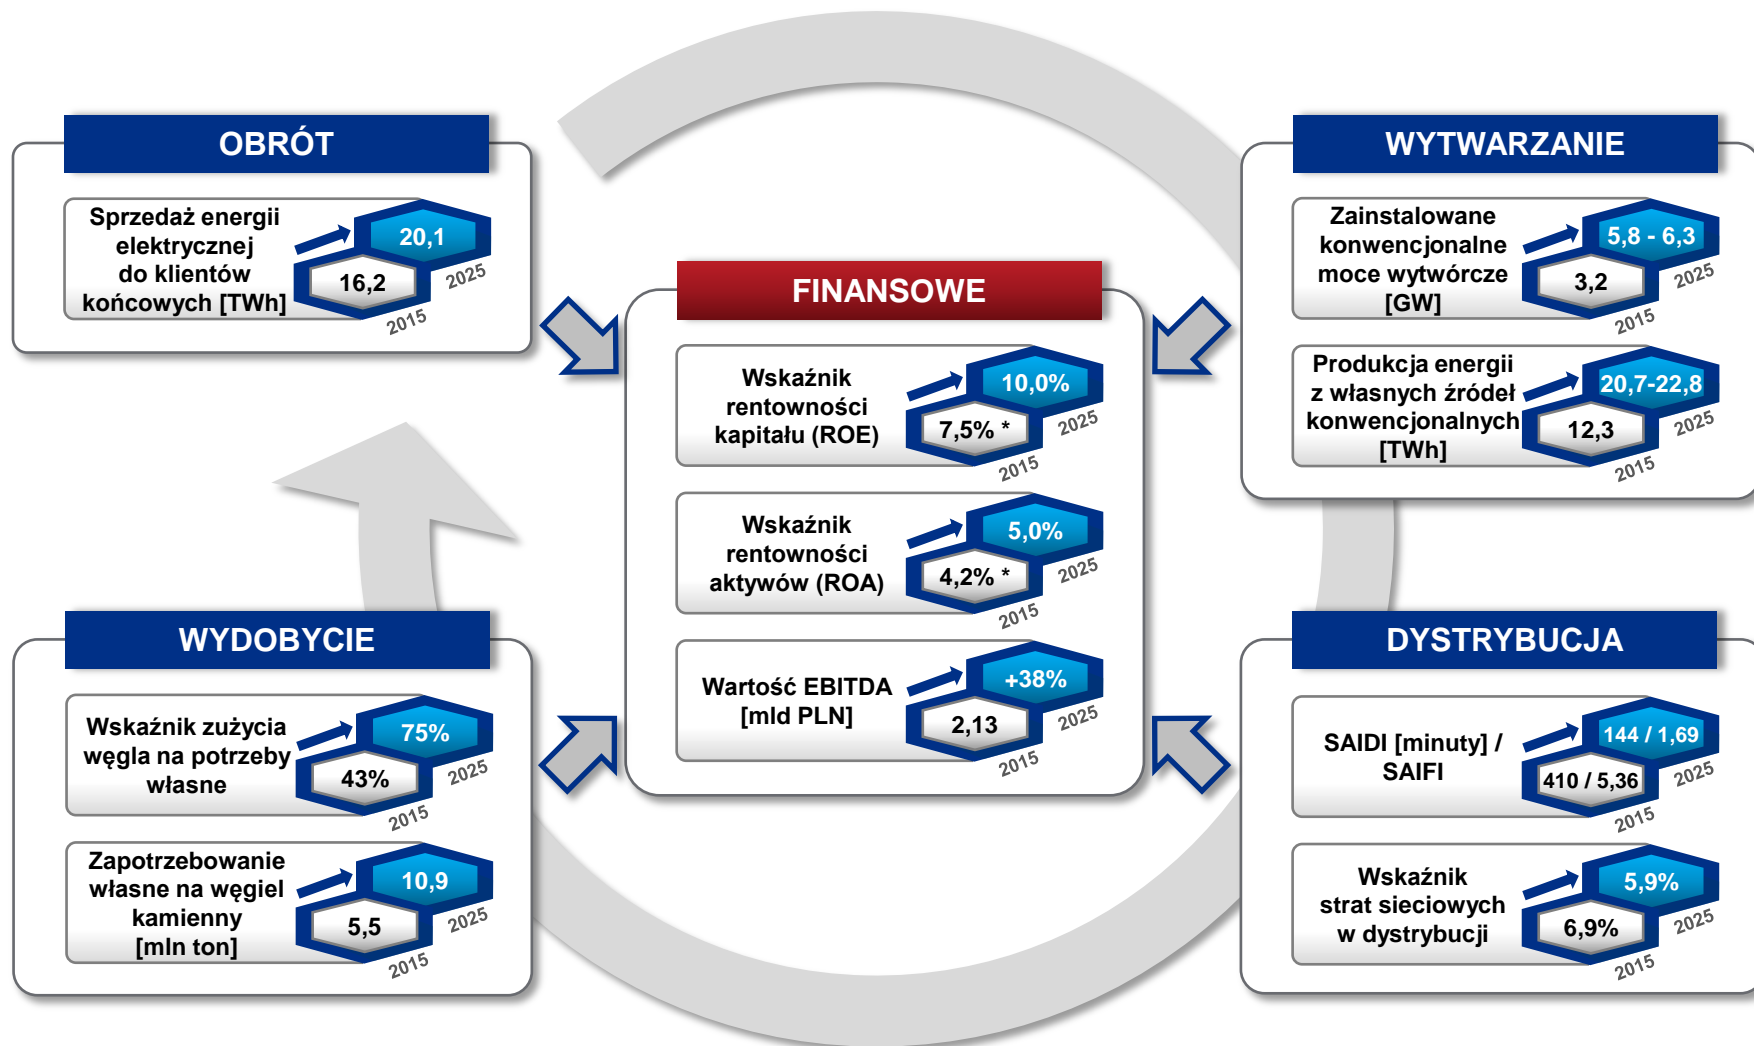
OBRÓT

Sprzedaż energii elektrycznej do klientów końcowych [TWh]
20,1
16,2
2025
2015

FINANSOWE

Wskaźnik rentowności kapitału (ROE)
10,0%
7,5% *
2025
2015

Wskaźnik rentowności aktywów (ROA)
5,0%
4,2% *
2025
2015

Wartość EBITDA [mld PLN]
+38%
2,13
2025
2015

WYTWARZANIE

Zainstalowane konwencjonalne moce wytwórcze [GW]
5,8 - 6,3
3,2
2025
2015

Produkcja energii z własnych źródeł konwencjonalnych [TWh]
20,7-22,8
12,3
2025
2015

WYDOBYCIE

Wskaźnik zużycia węgla na potrzeby własne
75%
43%
2025
2015

Zapotrzebowanie własne na węgiel kamienny [mln ton]
10,9
5,5
2025
2015

DYSTRYBUCJA

SAIDI [minuty] / SAIFI
144 / 1,69
410 / 5,36
2025
2015

Wskaźnik strat sieciowych w dystrybucji
5,9%
6,9%
2025
2015